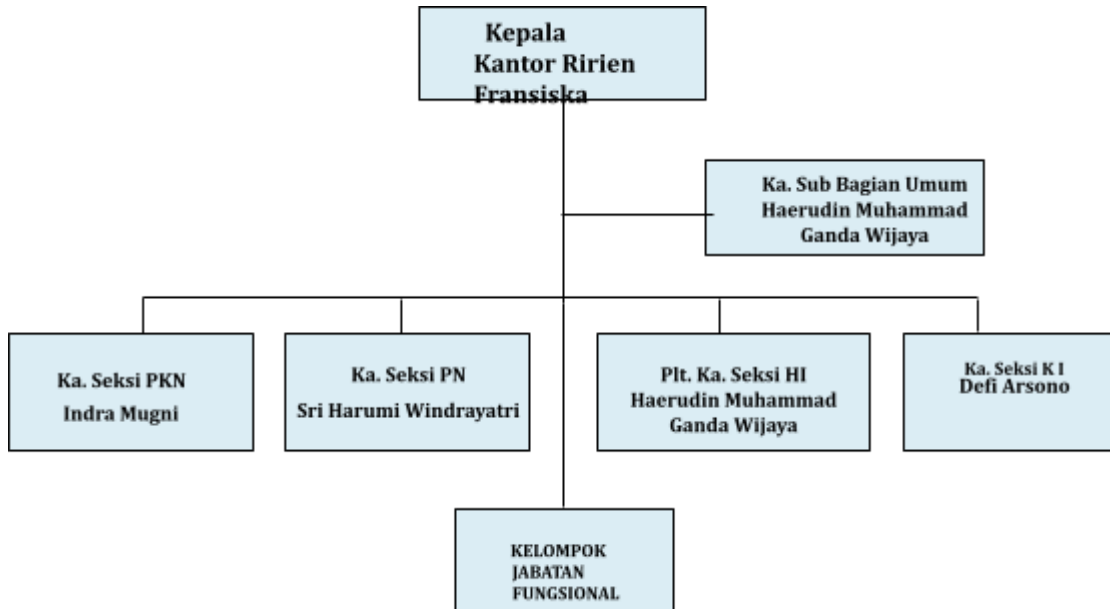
Kepala
Kantor Ririen
Fransiska

Ka. Sub Bagian Umum
Haerudin Muhammad
Ganda Wijaya

Ka. Seksi PKN
Indra Mugni

Ka. Seksi PN
Sri Harumi Windrayatri

Plt. Ka. Seksi HI
Haerudin Muhammad
Ganda Wijaya

Ka. Seksi K I
Defi Arsono

KELOMPOK
JABATAN
FUNGSIONAL